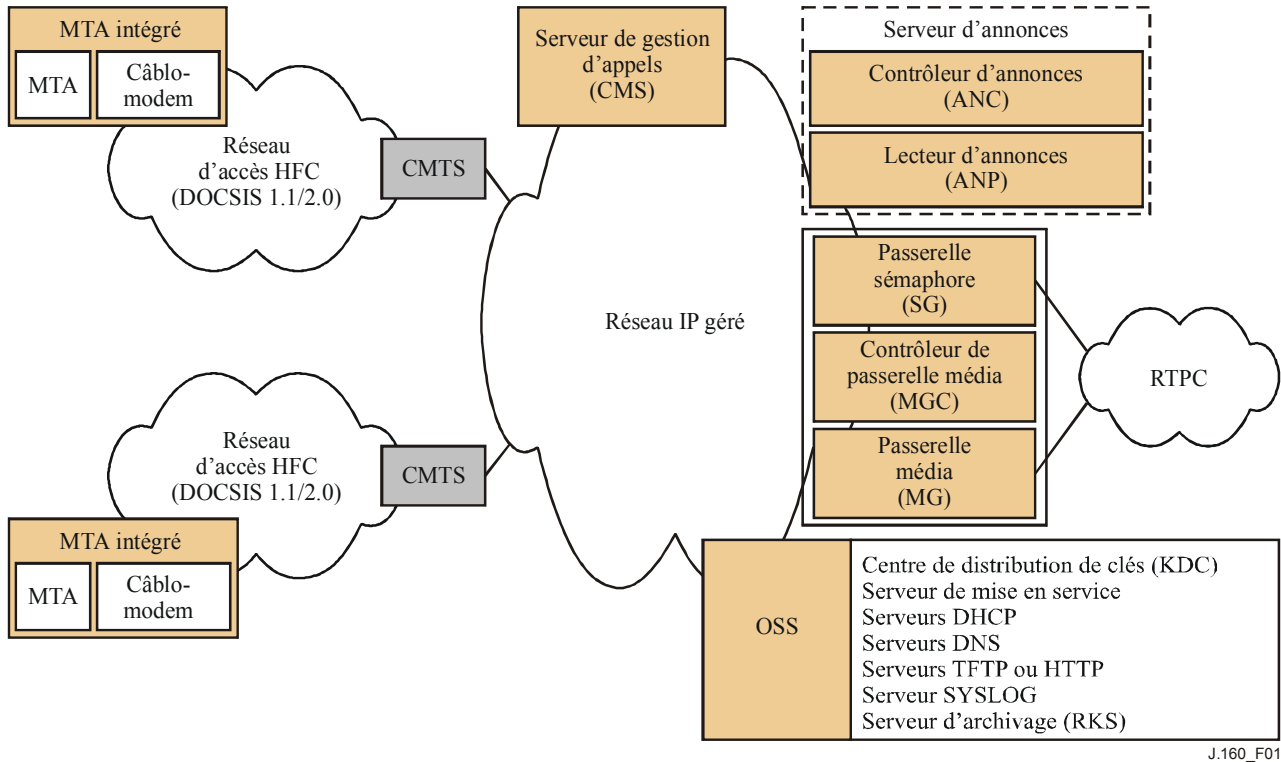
MTA intégré
MTA
Câblomodem

Réseau d'accès HFC (DOCSIS 1.1/2.0)

CMTS

Serveur de gestion d'appels (CMS)

Serveur d'annonces
Contrôleur d'annonces (ANC)
Lecteur d'annonces (ANP)

Réseau IP géré

Passerelle sémaphore (SG)
Contrôleur de passerelle média (MGC)
Passerelle média (MG)

RTPC

Réseau d'accès HFC (DOCSIS 1.1/2.0)

CMTS

MTA intégré
MTA
Câblomodem

OSS
Centre de distribution de clés (KDC)
Serveur de mise en service
Serveurs DHCP
Serveurs DNS
Serveurs TFTP ou HTTP
Serveur SYSLOG
Serveur d'archivage (RKS)

J.160_F01